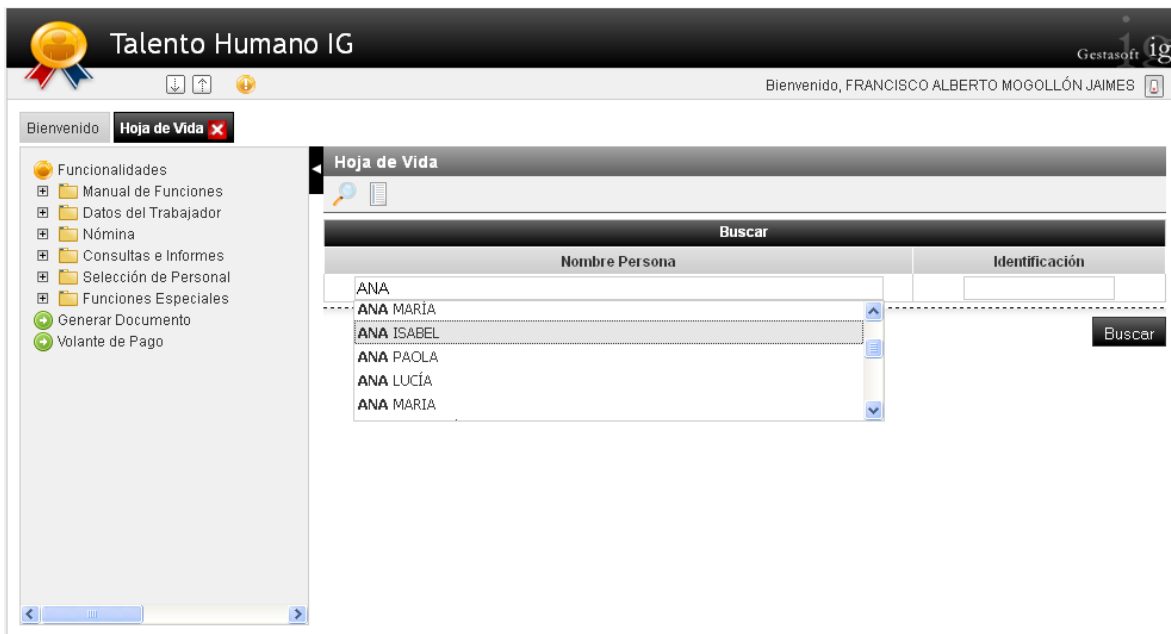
Talento Humano IG

Gestasoft ig

Bienvenido, FRANCISCO ALBERTO MOGOLLÓN JAIMES

Bienvenido | Hoja de Vida

Funcionalidades
Manual de Funciones
Datos del Trabajador
Nómina
Consultas e Informes
Selección de Personal
Funciones Especiales
Generar Documento
Volante de Pago

Hoja de Vida

Buscar

| Nombre Persona | Identificación |
|---|---|
| ANA | |

ANA MARÍA
ANA ISABEL
ANA PAOLA
ANA LUCÍA
ANA MARIA

Buscar